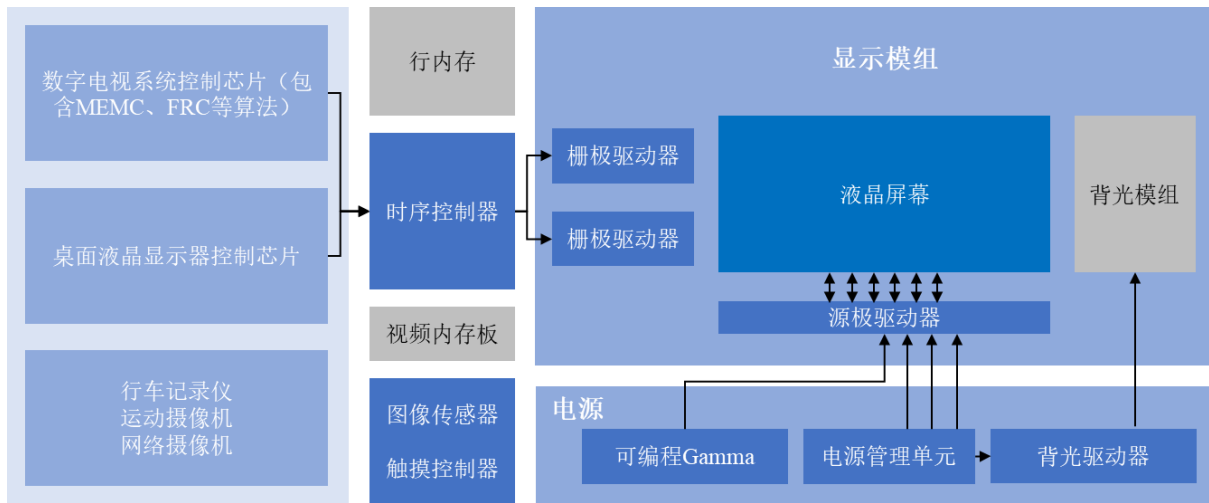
数字电视系统控制芯片（包含MEMC、FRC等算法）

桌面液晶显示器控制芯片

行车记录仪
运动摄像机
网络摄像机

行内存

时序控制器

视频内存板

图像传感器

触摸控制器

显示模组

栅极驱动器

栅极驱动器

液晶屏幕

背光模组

源极驱动器

电源

可编程Gamma

电源管理单元

背光驱动器